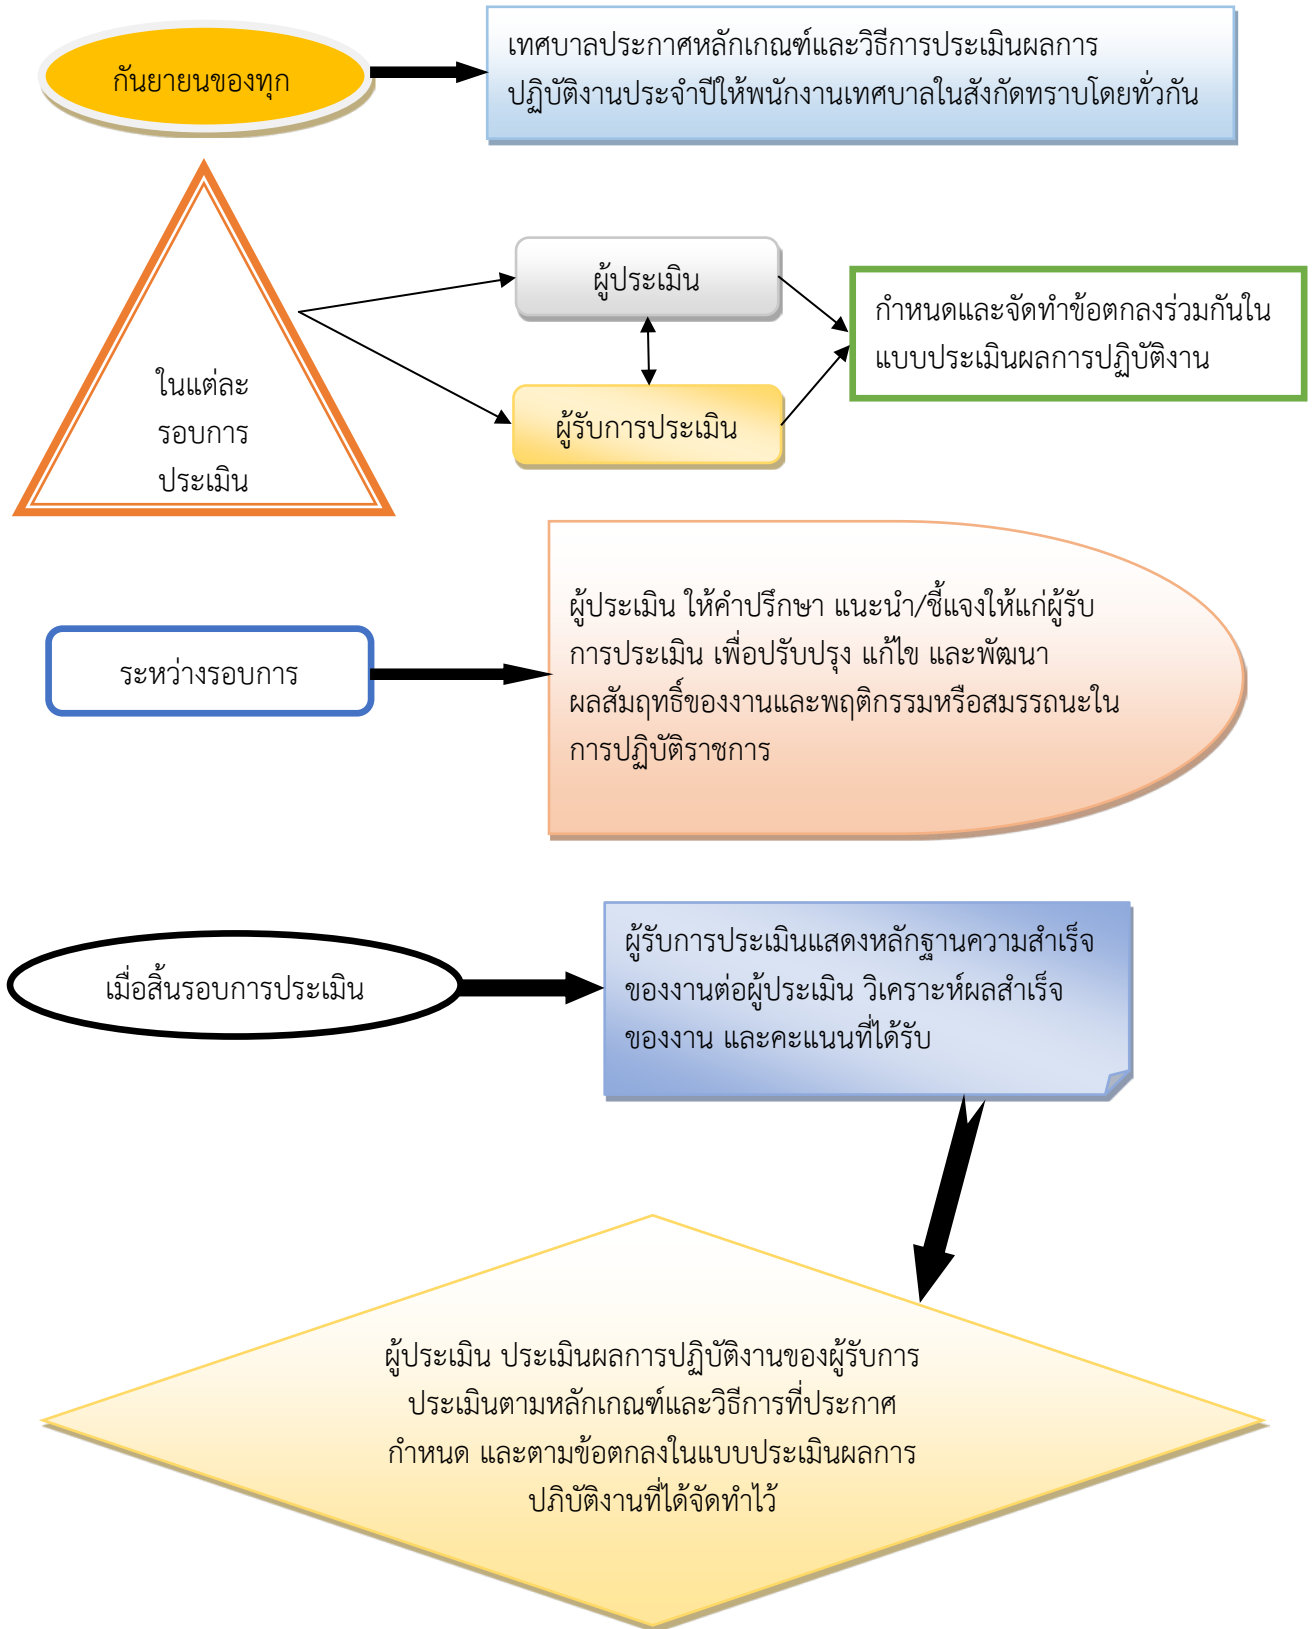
กันยายนของทุก

เทศบาลประกาศหลักเกณฑ์และวิธีการประเมินผลการปฏิบัติงานประจำปีให้พนักงานเทศบาลในสังกัดทราบโดยทั่วกัน

ในแต่ละรอบการประเมิน

ผู้ประเมิน

ผู้รับการประเมิน

กำหนดและจัดทำข้อตกลงร่วมกันในแบบประเมินผลการปฏิบัติงาน

ระหว่างรอบการ

ผู้ประเมิน ให้คำปรึกษา แนะนำ/ชี้แจงให้แก่ผู้รับการประเมิน เพื่อปรับปรุง แก้ไข และพัฒนาผลสัมฤทธิ์ของงานและพฤติกรรมหรือสมรรถนะในการปฏิบัติราชการ

เมื่อสิ้นรอบการประเมิน

ผู้รับการประเมินแสดงหลักฐานความสำเร็จของงานต่อผู้ประเมิน วิเคราะห์ผลสำเร็จของงาน และคะแนนที่ได้รับ

ผู้ประเมิน ประเมินผลการปฏิบัติงานของผู้รับการประเมินตามหลักเกณฑ์และวิธีการที่ประกาศกำหนด และตามข้อตกลงในแบบประเมินผลการปฏิบัติงานที่ได้จัดทำไว้